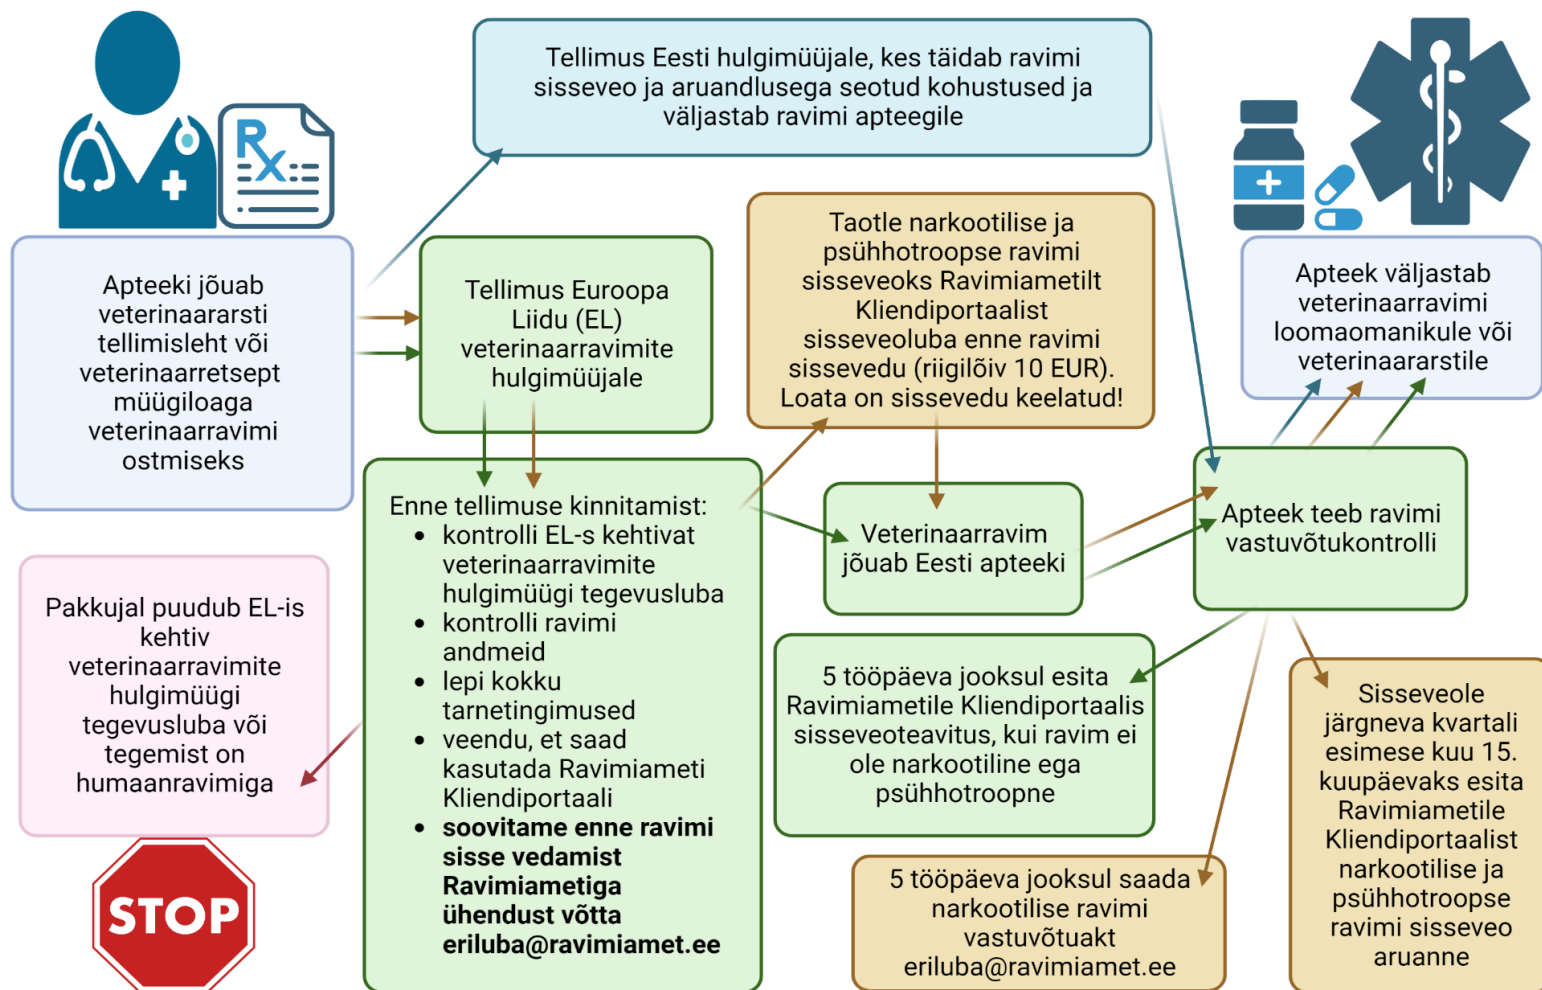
Tellimus Eesti hulgimüüjale, kes täidab ravimi sisseveo ja aruandlusega seotud kohustused ja väljastab ravimi apteegile

Rx

Apteeki jõuab veterinaararsti tellimisleht või veterinaarretsept müügiloaga veterinaarravimi ostmiseks

Tellimus Euroopa Liidu (EL) veterinaarravimite hulgimüüjale

Taotle narkootilise ja psühhotroopse ravimi sisseveoks Ravimiametilt Kliendiportaalist sisseveoluba enne ravimi sissevedu (riigilõiv 10 EUR). Loata on sissevedu keelatud!

Apteek väljastab veterinaarravimi loomaomanikule või veterinaararstile

Enne tellimuse kinnitamist:
- kontrolli EL-s kehtivat veterinaarravimite hulgimüügi tegevusluba
- kontrolli ravimi andmeid
- lepi kokku tarnetingimused
- veendu, et saad kasutada Ravimiameti Kliendiportaali
- **soovitame enne ravimi sisse vedamist Ravimiametiga ühendust võtta eriluba@ravimiamet.ee**

Veterinaarravim jõuab Eesti apteeki

Apteek teeb ravimi vastuvõtukontrolli

Pakkujal puudub EL-is kehtiv veterinaarravimite hulgimüügi tegevusluba või tegemist on humaanravimiga

STOP

5 tööpäeva jooksul esita Ravimiametile Kliendiportaalis sisseveoteavitus, kui ravim ei ole narkootiline ega psühhotroopne

Sisseveole järgneva kvartali esimese kuu 15. kuupäevaks esita Ravimiametile Kliendiportaalist narkootilise ja psühhotroopse ravimi sisseveo aruanne

5 tööpäeva jooksul saada narkootilise ravimi vastuvõtuakt eriluba@ravimiamet.ee